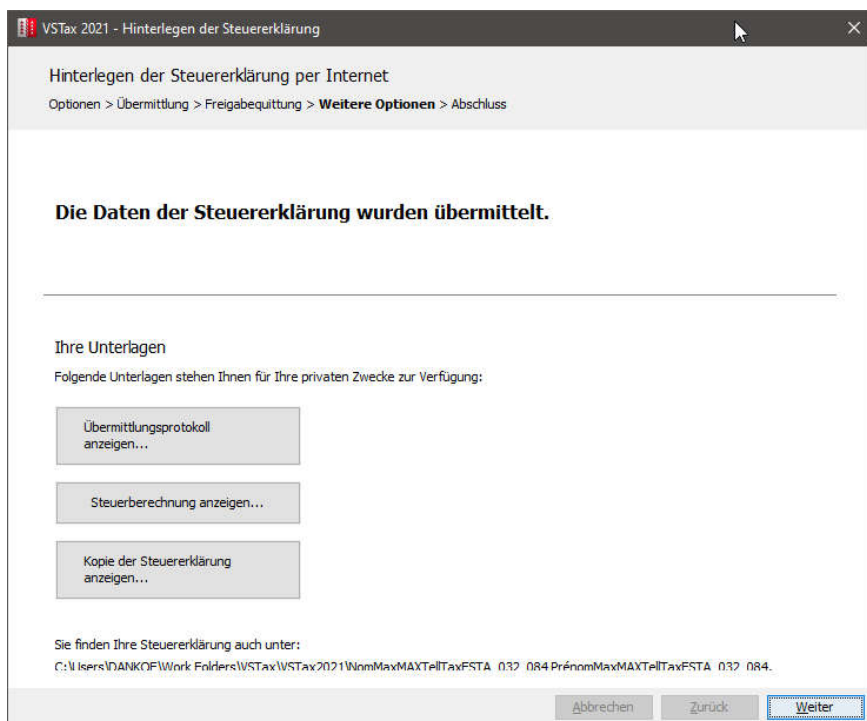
VSTax 2021 - Hinterlegen der Steuererklärung

Hinterlegen der Steuererklärung per Internet

Optionen > Übermittlung > Freigabequittung > **Weitere Optionen** > Abschluss

**Die Daten der Steuererklärung wurden übermittelt.**

Ihre Unterlagen

Folgende Unterlagen stehen Ihnen für Ihre privaten Zwecke zur Verfügung:

Übermittlungsprotokoll anzeigen...

Steuerberechnung anzeigen...

Kopie der Steuererklärung anzeigen...

Sie finden Ihre Steuererklärung auch unter:

C:\Users\DANKOF\Work Folders\VSTax\VSTax2021\NomMaxMAXTellTaxESTA_032_084.PrénomMaxMAXTellTaxESTA_032_084.

Abbrechen Zurück Weiter